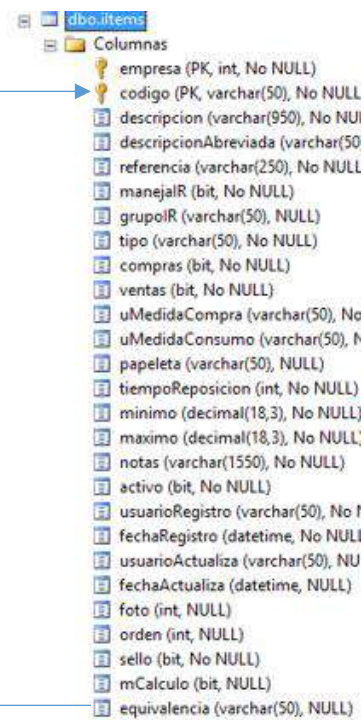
dbo.iItems
Columnas
empresa (PK, int, No NULL)
codigo (PK, varchar(50), No NULL
descripcion (varchar(950), No NUL
descripcionAbreviada (varchar(50
referencia (varchar(250), No NULL
manejaIR (bit, No NULL)
grupoIR (varchar(50), NULL)
tipo (varchar(50), No NULL)
compras (bit, No NULL)
ventas (bit, No NULL)
uMedidaCompra (varchar(50), No
uMedidaConsumo (varchar(50), N
papeleta (varchar(50), NULL)
tiempoReposicion (int, No NULL)
minimo (decimal(18,3), No NULL)
maximo (decimal(18,3), No NULL)
notas (varchar(1550), No NULL)
activo (bit, No NULL)
usuarioRegistro (varchar(50), No N
fechaRegistro (datetime, No NULL
usuarioActualiza (varchar(50), NU
fechaActualiza (datetime, NULL)
foto (int, NULL)
orden (int, NULL)
sello (bit, No NULL)
mCalculo (bit, NULL)
equivalencia (varchar(50), NULL)